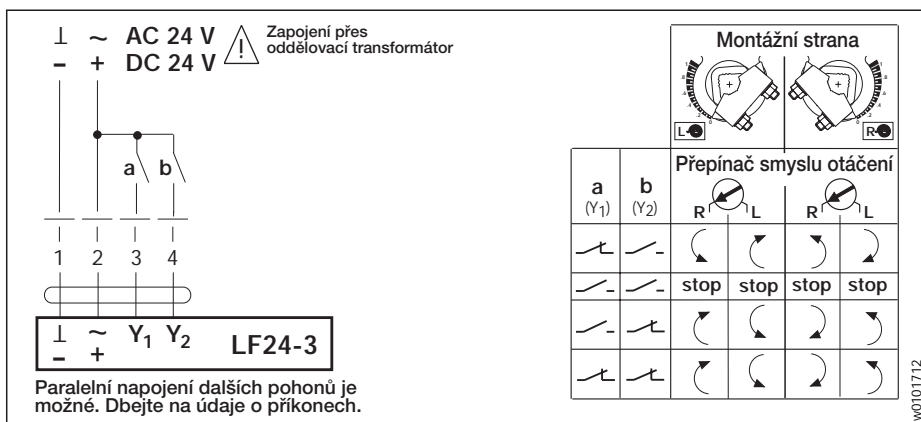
⊥ ~ AC 24 V
– + DC 24 V

Zapojení přes oddělovací transformátor

a b

1 2 3 4

⊥ ~ $Y_1$ $Y_2$ LF24-3
– +

Paralelní napojení dalších pohonů je možné. Dbejte na údaje o příkonech.

Montážní strana

L R

Přepínač smyslu otáčení

a ($Y_1$) b ($Y_2$) R L R L

stop stop stop stop

w010712